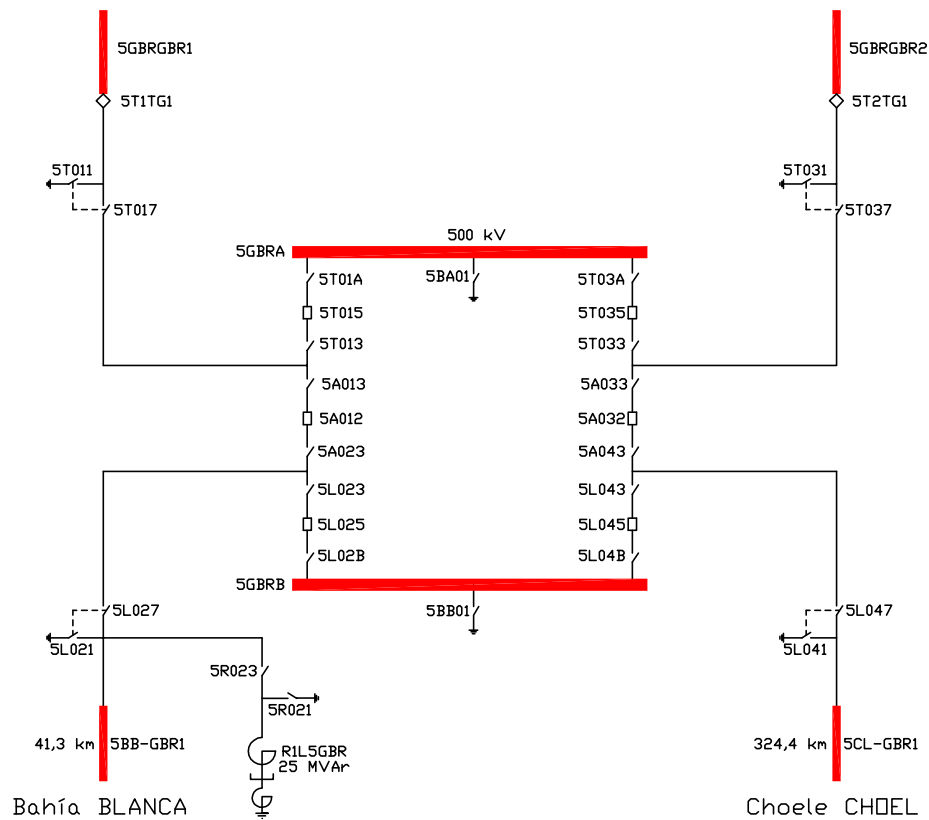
5GBRGBR1
5T1TG1
5T011
5T017
5GBRGBR2
5T2TG1
5T031
5T037
500 kV
5GBRA
5T01A
5T015
5T013
5BA01
5T03A
5T035
5T033
5A013
5A012
5A023
5A033
5A032
5A043
5L023
5L025
5L02B
5L043
5L045
5L04B
5GBRB
5BB01
5L027
5L021
5R023
5R021
5L047
5L041
41,3 km 5BB-GBR1
R1L5GBR
25 MVAr
324,4 km 5CL-GBR1
Bahía BLANCA
Choele CHOEL